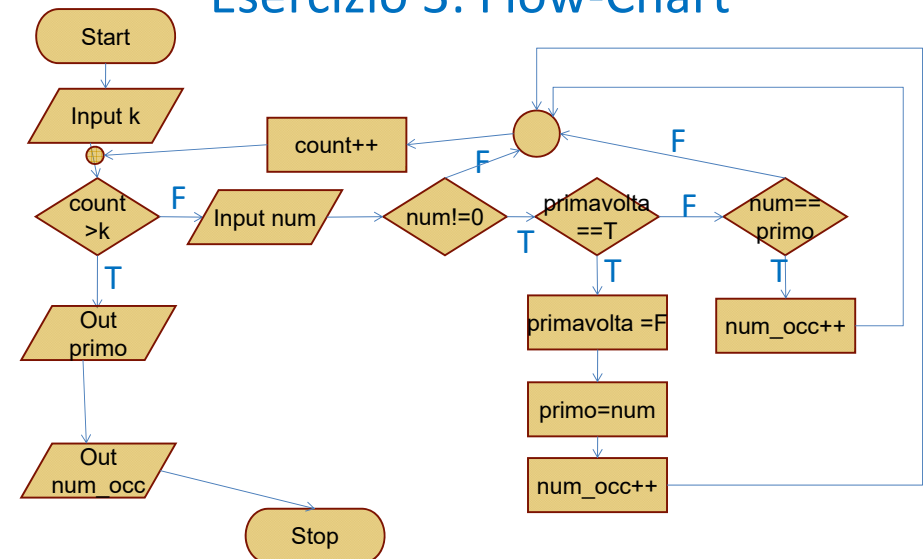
Esercizio 3: Flow-Chart

Start

Input k

count >k

F

Input num

num!=0

F

T

primavolta ==T

F

num== primo

F

T

T

count++

T

Out primo

primavolta =F

primo=num

num_occ++

num_occ++

Out num_occ

Stop